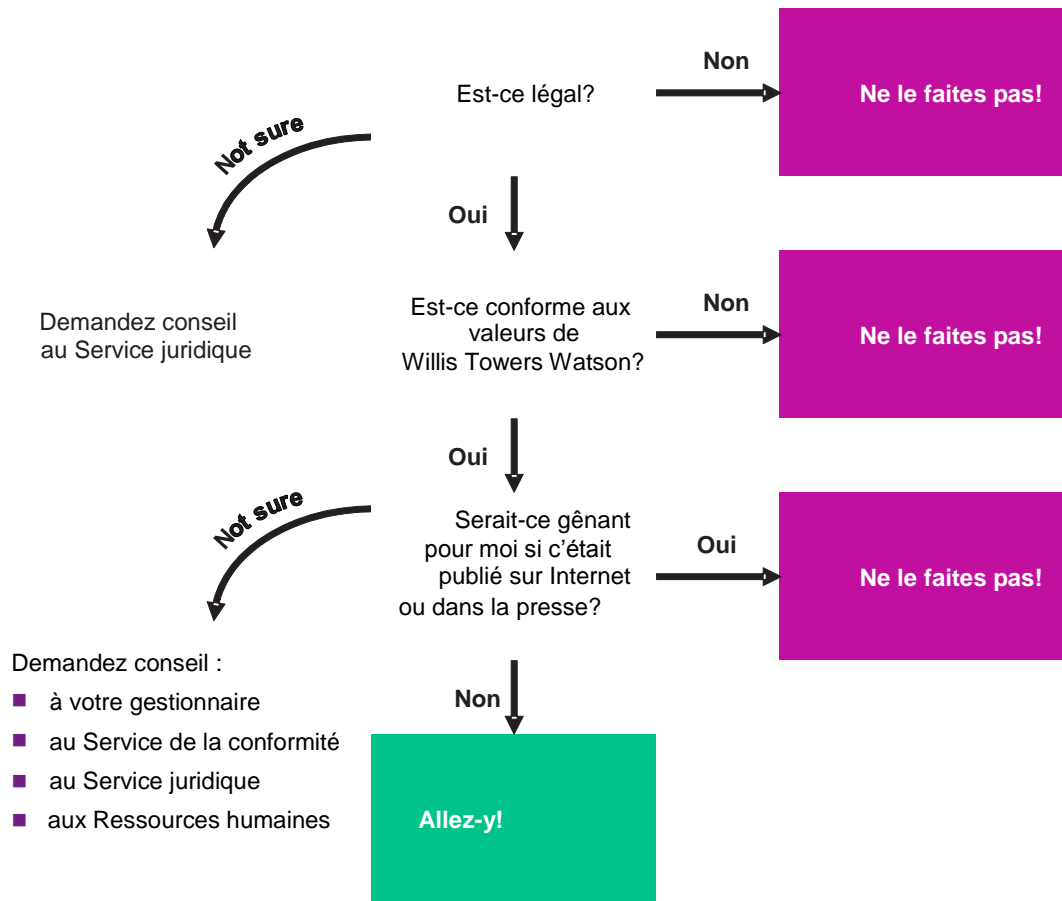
Non

Est-ce légal?

Ne le faites pas!

Not sure

Oui

Demandez conseil au Service juridique

Est-ce conforme aux valeurs de Willis Towers Watson?

Non

Ne le faites pas!

Oui

Not sure

Serait-ce gênant pour moi si c'était publié sur Internet ou dans la presse?

Oui

Ne le faites pas!

Demandez conseil :

- à votre gestionnaire
- au Service de la conformité
- au Service juridique
- aux Ressources humaines

Non

Allez-y!